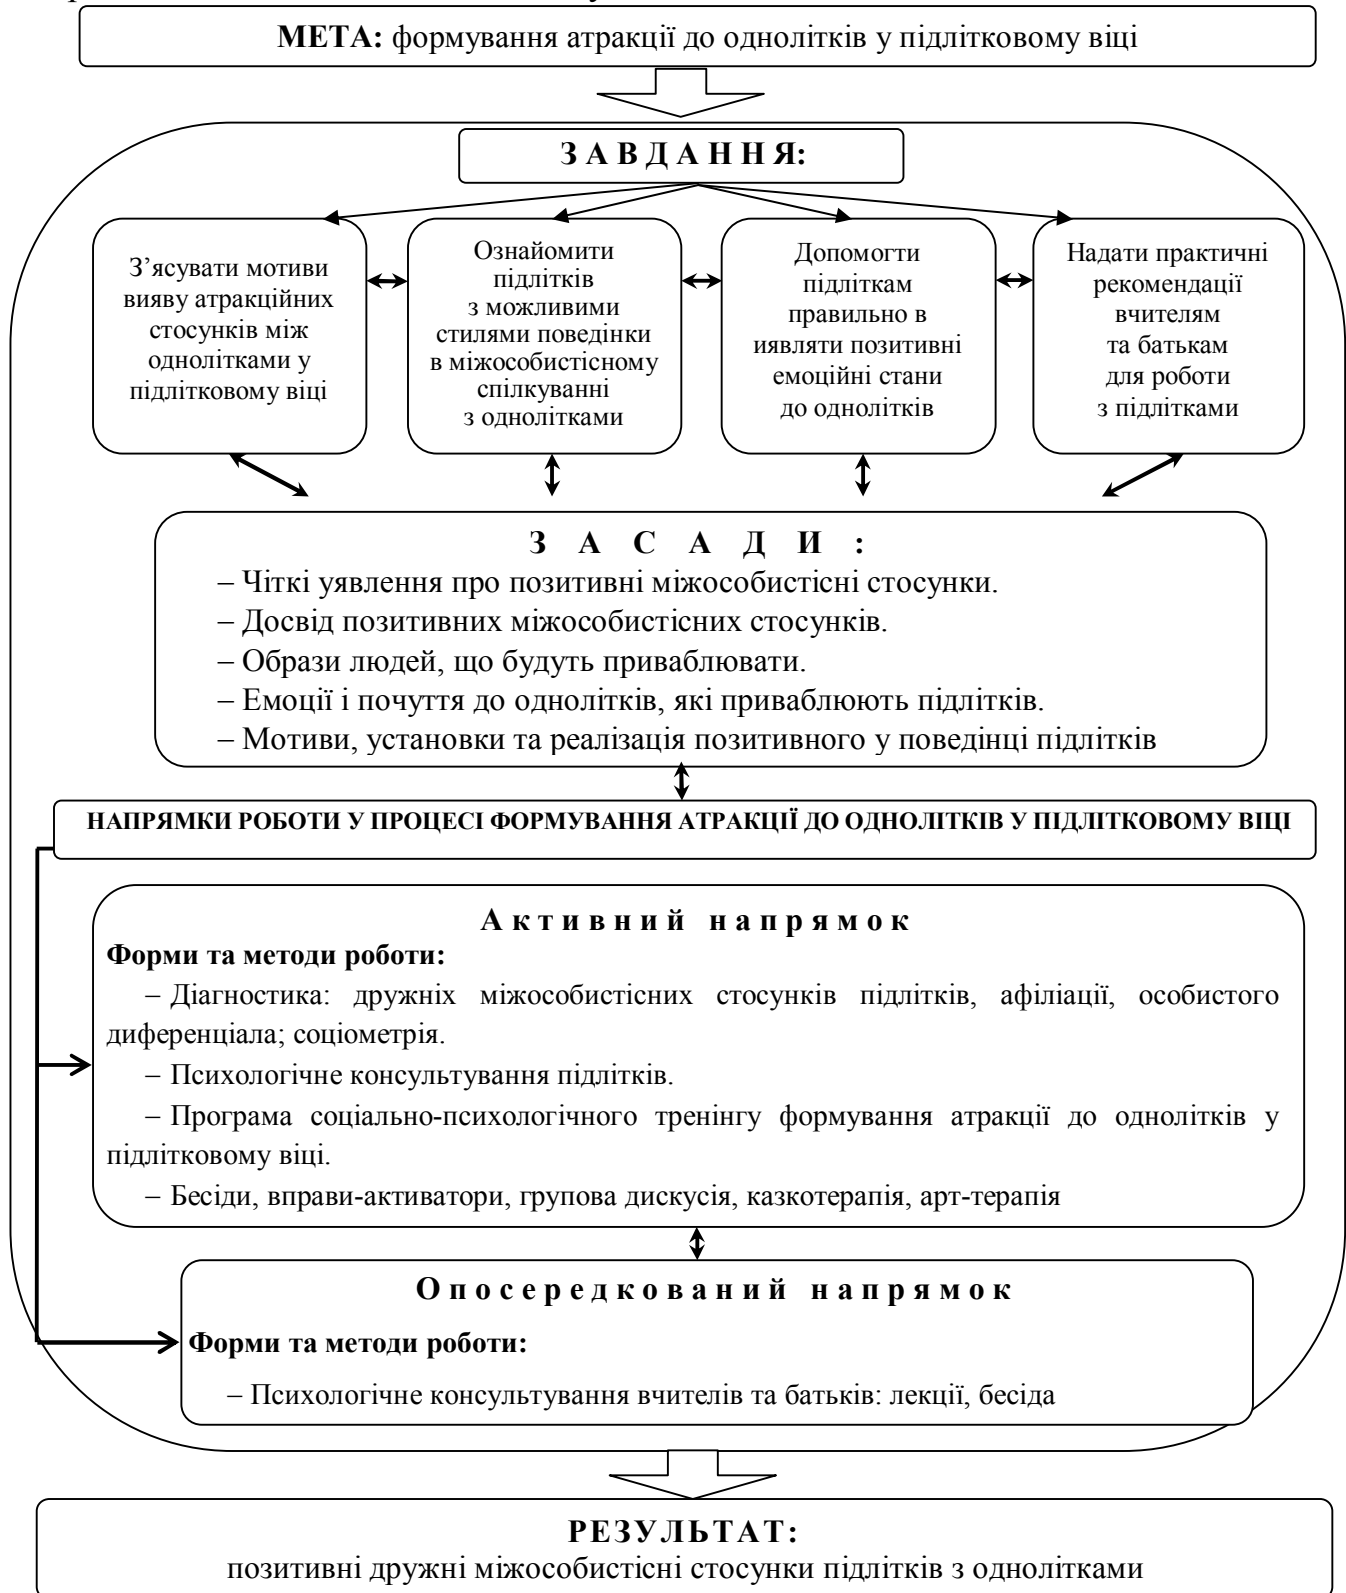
**МЕТА:** формування атракції до однолітків у підлітковому віці

**З А В Д А Н Н Я:**

З'ясувати мотиви вияву атракційних стосунків між однолітками у підлітковому віці

Ознайомити підлітків з можливими стилями поведінки в міжособистісному спілкуванні з однолітками

Допомогти підліткам правильно в иявляти позитивні емоційні стани до однолітків

Надати практичні рекомендації вчителям та батькам для роботи з підлітками

**З А С А Д И :**

– Чіткі уявлення про позитивні міжособистісні стосунки.
– Досвід позитивних міжособистісних стосунків.
– Образи людей, що будуть приваблювати.
– Емоції і почуття до однолітків, які приваблюють підлітків.
– Мотиви, установки та реалізація позитивного у поведінці підлітків

**НАПРЯМКИ РОБОТИ У ПРОЦЕСІ ФОРМУВАННЯ АТРАКЦІЇ ДО ОДНОЛІТКІВ У ПІДЛІТКОВОМУ ВІЦІ**

**А к т и в н и й н а п р я м о к**

**Форми та методи роботи:**

– Діагностика: дружніх міжособистісних стосунків підлітків, афіліації, особистого диференціала; соціометрія.

– Психологічне консультування підлітків.

– Програма соціально-психологічного тренінгу формування атракції до однолітків у підлітковому віці.

– Бесіди, вправи-активатори, групова дискусія, казкотерапія, арт-терапія

**О п о с е р е д к о в а н и й н а п р я м о к**

**Форми та методи роботи:**

– Психологічне консультування вчителів та батьків: лекції, бесіда

**РЕЗУЛЬТАТ:**
позитивні дружні міжособистісні стосунки підлітків з однолітками